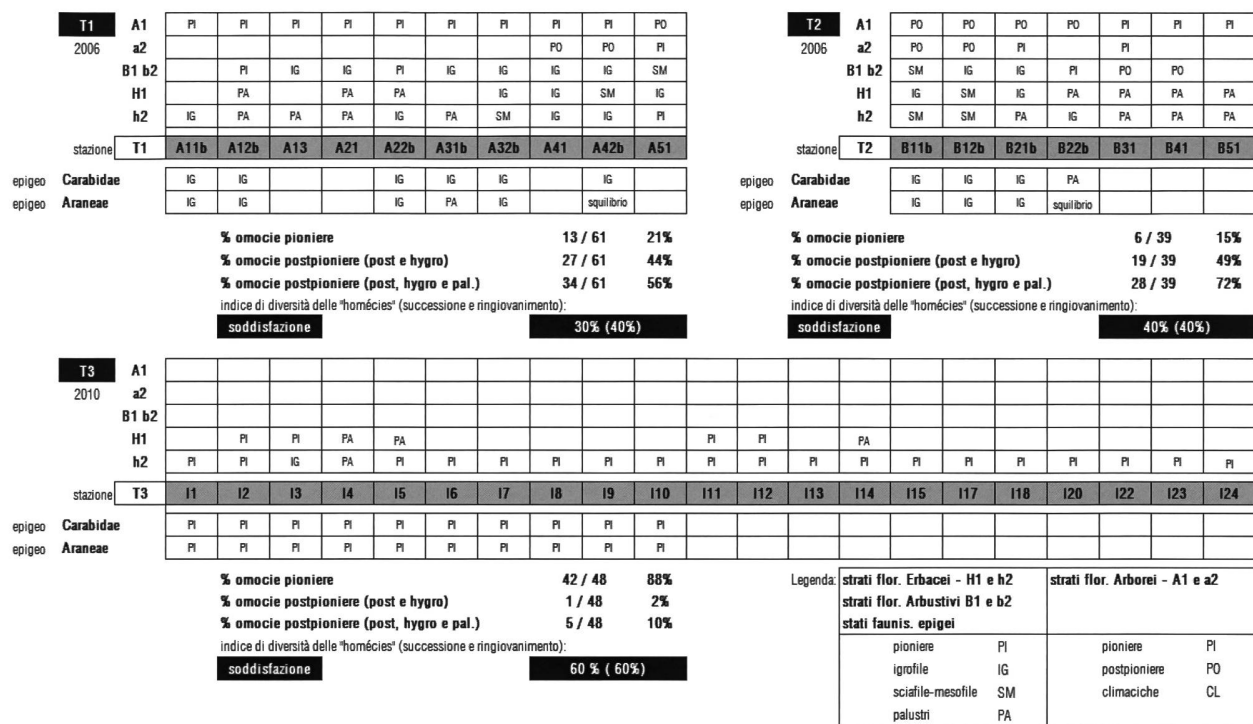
T1 2006

| | | | | | | | | | | | |
|---|---|---|---|---|---|---|---|---|---|---|---|
| A1 | PI | PI | PI | PI | PI | PI | PI | PI | PI | PO |
| a2 | | | | | | | | PO | PO | PI |
| B1 b2 | | PI | IG | IG | PI | IG | IG | IG | IG | SM |
| H1 | | PA | | PA | PA | | IG | IG | SM | IG |
| h2 | IG | PA | PA | PA | IG | PA | SM | IG | IG | PI |
| stazione T1 | A11b | A12b | A13 | A21 | A22b | A31b | A32b | A41 | A42b | A51 |
| epigeo Carabidae | IG | IG | | | IG | IG | IG | | IG | |
| epigeo Araneae | IG | IG | | | IG | PA | IG | | squilibrio | |

% omocie pioniere 13 / 61 21%
% omocie postpioniere (post e hygro) 27 / 61 44%
% omocie postpioniere (post, hygro e pal.) 34 / 61 56%
indice di diversità delle "homécies" (successione e ringiovanimento):
soddisfazione 30% (40%)

T2 2006

| | | | | | | | |
|---|---|---|---|---|---|---|---|
| A1 | PO | PO | PO | PO | PI | PI | PI |
| a2 | PO | PO | PI | | PI | | |
| B1 b2 | SM | IG | IG | PI | PO | PO | |
| H1 | IG | SM | IG | PA | PA | PA | PA |
| h2 | SM | SM | PA | IG | PA | PA | PA |
| stazione T2 | B11b | B12b | B21b | B22b | B31 | B41 | B51 |
| epigeo Carabidae | IG | IG | IG | PA | | | |
| epigeo Araneae | IG | IG | IG | squilibrio | | | |

% omocie pioniere 6 / 39 15%
% omocie postpioniere (post e hygro) 19 / 39 49%
% omocie postpioniere (post, hygro e pal.) 28 / 39 72%
indice di diversità delle "homécies" (successione e ringiovanimento):
soddisfazione 40% (40%)

T3 2010

| | | | | | | | | | | | | | | | | | | | | | |
|---|---|---|---|---|---|---|---|---|---|---|---|---|---|---|---|---|---|---|---|---|---|
| A1 | | | | | | | | | | | | | | | | | | | | | |
| a2 | | | | | | | | | | | | | | | | | | | | | |
| B1 b2 | | | | | | | | | | | | | | | | | | | | | |
| H1 | | PI | PI | PA | PA | | | | | | PI | PI | | PA | | | | | | | |
| h2 | PI | PI | IG | PA | PI | PI | PI | PI | PI | PI | PI | PI | PI | PI | PI | PI | PI | PI | PI | PI | PI |
| stazione T3 | I1 | I2 | I3 | I4 | I5 | I6 | I7 | I8 | I9 | I10 | I11 | I12 | I13 | I14 | I15 | I17 | I18 | I20 | I22 | I23 | I24 |
| epigeo Carabidae | PI | PI | PI | PI | PI | PI | PI | PI | PI | PI | | | | | | | | | | | |
| epigeo Araneae | PI | PI | PI | PI | PI | PI | PI | PI | PI | PI | | | | | | | | | | | |

% omocie pioniere 42 / 48 88%
% omocie postpioniere (post e hygro) 1 / 48 2%
% omocie postpioniere (post, hygro e pal.) 5 / 48 10%
indice di diversità delle "homécies" (successione e ringiovanimento):
soddisfazione 60 % ( 60%)

Legenda: strati flor. Erbacei - H1 e h2
strati flor. Arbustivi B1 e b2
stati faunis. epigei
strati flor. Arborei - A1 e a2

| | | | |
|---|---|---|---|
| pioniere | PI | pioniere | PI |
| igrofile | IG | postpioniere | PO |
| sciafile-mesofile | SM | climaciche | CL |
| palustri | PA | | |